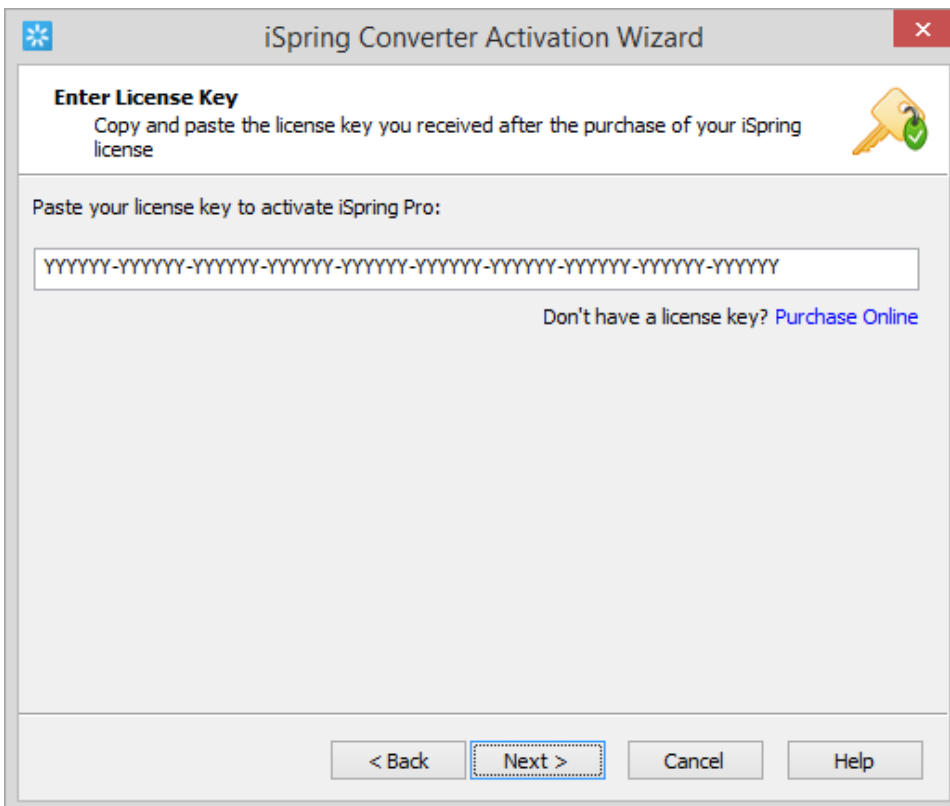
iSpring Converter Activation Wizard

Enter License Key
Copy and paste the license key you received after the purchase of your iSpring license

Paste your license key to activate iSpring Pro:

YYYYYY-YYYYYY-YYYYYY-YYYYYY-YYYYYY-YYYYYY-YYYYYY-YYYYYY-YYYYYY-YYYYYY

Don't have a license key? Purchase Online

< Back
Next >
Cancel
Help